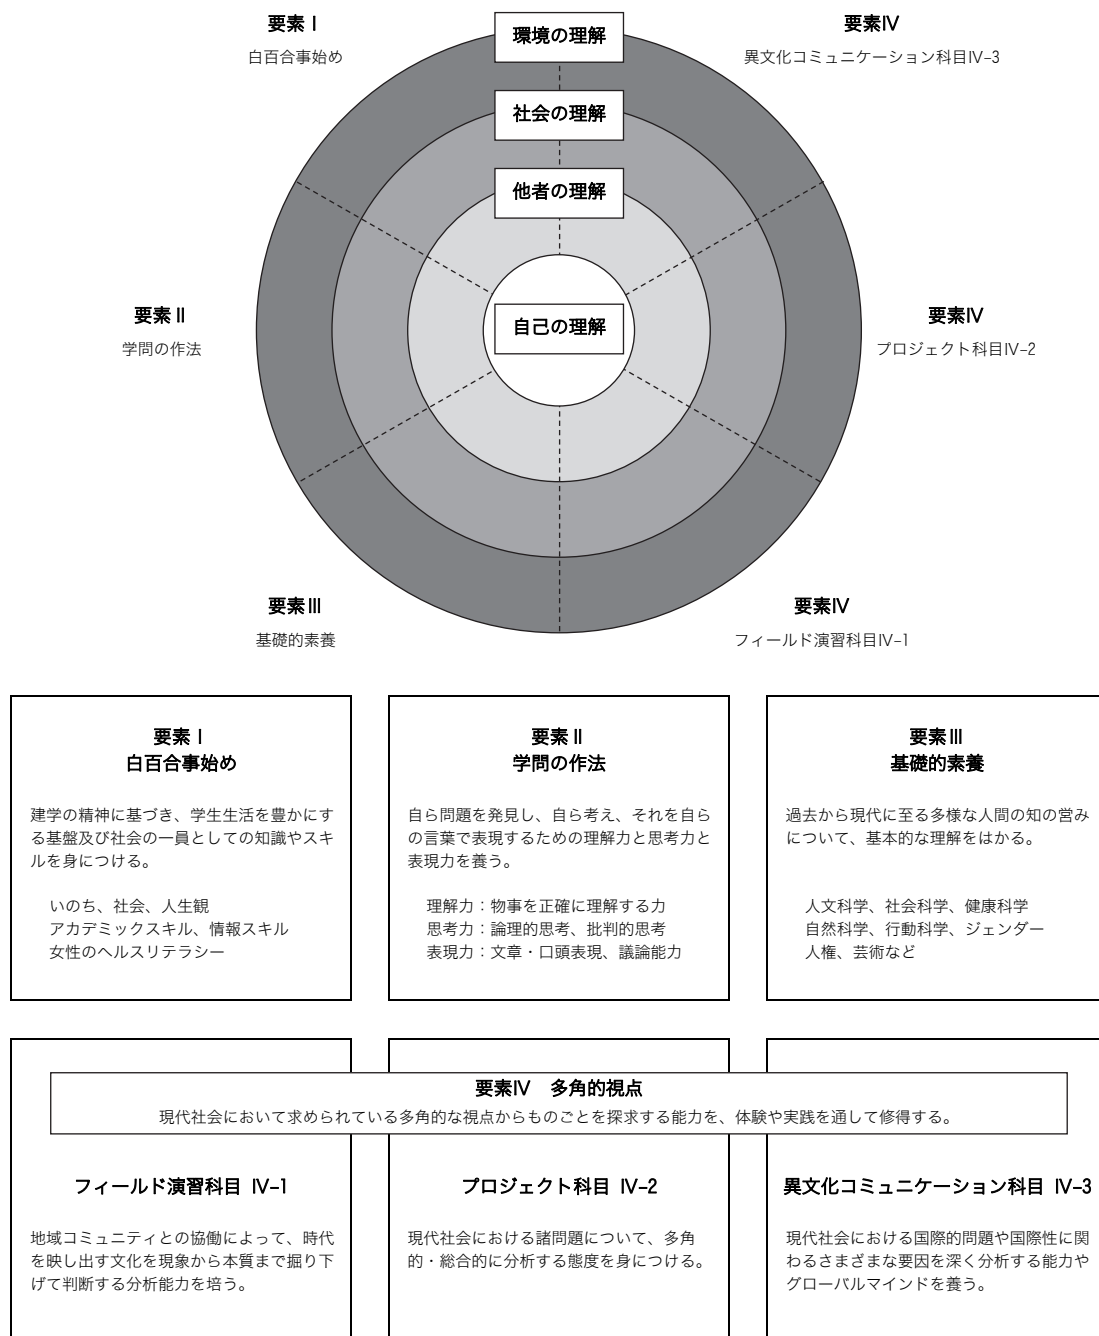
要素Ⅰ
白百合事始め

環境の理解

要素Ⅳ
異文化コミュニケーション科目Ⅳ-3

社会の理解

他者の理解

要素Ⅱ
学問の作法

自己の理解

要素Ⅳ
プロジェクト科目Ⅳ-2

要素Ⅲ
基礎的素養

要素Ⅳ
フィールド演習科目Ⅳ-1

要素Ⅰ
白百合事始め

建学の精神に基づき、学生生活を豊かにする基盤及び社会の一員としての知識やスキルを身につける。

いのち、社会、人生観
アカデミックスキル、情報スキル
女性のヘルスリテラシー

要素Ⅱ
学問の作法

自ら問題を発見し、自ら考え、それを自らの言葉で表現するための理解力と思考力と表現力を養う。

理解力：物事を正確に理解する力
思考力：論理的思考、批判的思考
表現力：文章・口頭表現、議論能力

要素Ⅲ
基礎的素養

過去から現代に至る多様な人間の知の営みについて、基本的な理解をはかる。

人文科学、社会科学、健康科学
自然科学、行動科学、ジェンダー
人権、芸術など

要素Ⅳ　多角的視点
現代社会において求められている多角的な視点からものごとを探求する能力を、体験や実践を通して修得する。

フィールド演習科目 Ⅳ-1

地域コミュニティとの協働によって、時代を映し出す文化を現象から本質まで掘り下げて判断する分析能力を培う。

プロジェクト科目 Ⅳ-2

現代社会における諸問題について、多角的・総合的に分析する態度を身につける。

異文化コミュニケーション科目 Ⅳ-3

現代社会における国際的問題や国際性に関わるさまざまな要因を深く分析する能力やグローバルマインドを養う。